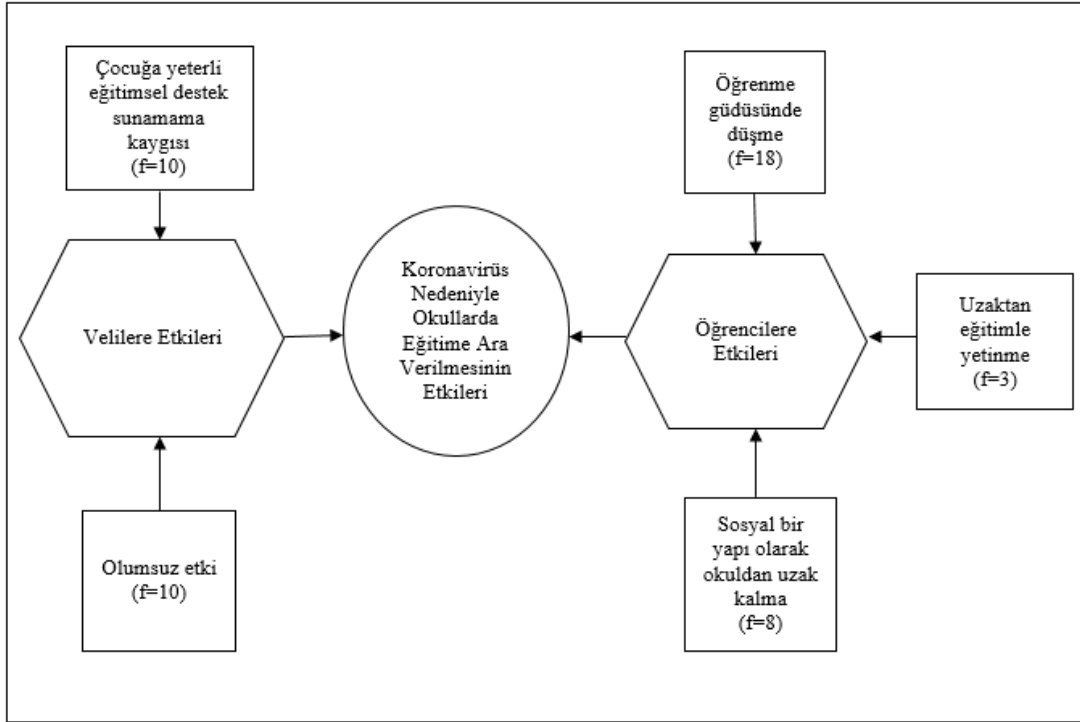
Çocuğa yeterli eğitimsel destek sunamama kaygısı
(f=10)

Velilere Etkileri

Olumsuz etki
(f=10)

Koronavirüs Nedeniyle Okullarda Eğitime Ara Verilmesinin Etkileri

Öğrenme güdüsünde düşme
(f=18)

Öğrencilere Etkileri

Uzaktan eğitimle yetinme
(f=3)

Sosyal bir yapı olarak okuldan uzak kalma
(f=8)